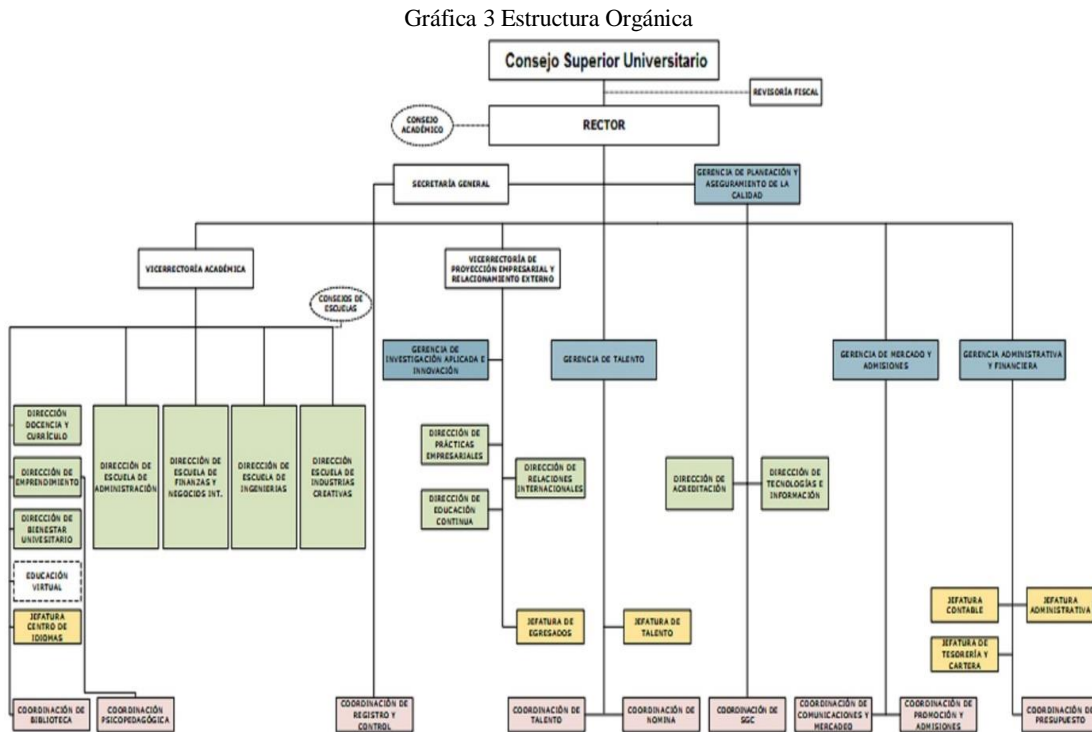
Gráfica 3 Estructura Orgánica

Consejo Superior Universitario

REVISORÍA FISCAL

CONSEJO ACADÉMICO

RECTOR

SECRETARÍA GENERAL

GERENCIA DE PLANEACIÓN Y ASEGURAMIENTO DE LA CALIDAD

VICERRECTORÍA ACADÉMICA

CONSEJOS DE ESCUELAS

VICERRECTORÍA DE PROYECCIÓN EMPRESARIAL Y RELACIONAMIENTO EXTERNO

GERENCIA DE INVESTIGACIÓN APLICADA E INNOVACIÓN

GERENCIA DE TALENTO

GERENCIA DE MERCADO Y ADMISIONES

GERENCIA ADMINISTRATIVA Y FINANCIERA

DIRECCIÓN DOCENCIA Y CURRÍCULO

DIRECCIÓN DE EMPRENDIMIENTO

DIRECCIÓN DE BIENESTAR UNIVERSITARIO

EDUCACIÓN VIRTUAL

JEFATURA CENTRO DE IDIOMAS

DIRECCIÓN DE ESCUELA DE ADMINISTRACIÓN

DIRECCIÓN DE ESCUELA DE FINANZAS Y NEGOCIOS INT.

DIRECCIÓN DE ESCUELA DE INGENIERIAS

DIRECCIÓN ESCUELA DE INDUSTRIAS CREATIVAS

DIRECCIÓN DE PRÁCTICAS EMPRESARIALES

DIRECCIÓN DE RELACIONES INTERNACIONALES

DIRECCIÓN DE EDUCACIÓN CONTINUA

DIRECCIÓN DE ACREDITACIÓN

DIRECCIÓN DE TECNOLOGÍAS E INFORMACIÓN

JEFATURA DE EGRESADOS

JEFATURA DE TALENTO

JEFATURA CONTABLE

JEFATURA ADMINISTRATIVA

JEFATURA DE TESORERÍA Y CARTERA

COORDINACIÓN DE BIBLIOTECA

COORDINACIÓN PSICOPEDAGÓGICA

COORDINACIÓN DE REGISTRO Y CONTROL

COORDINACIÓN DE TALENTO

COORDINACIÓN DE NOMINA

COORDINACIÓN DE SGC

COORDINACIÓN DE COMUNICACIONES Y MERCADEO

COORDINACIÓN DE PROMOCIÓN Y ADMISIONES

COORDINACIÓN DE PRESUPUESTO